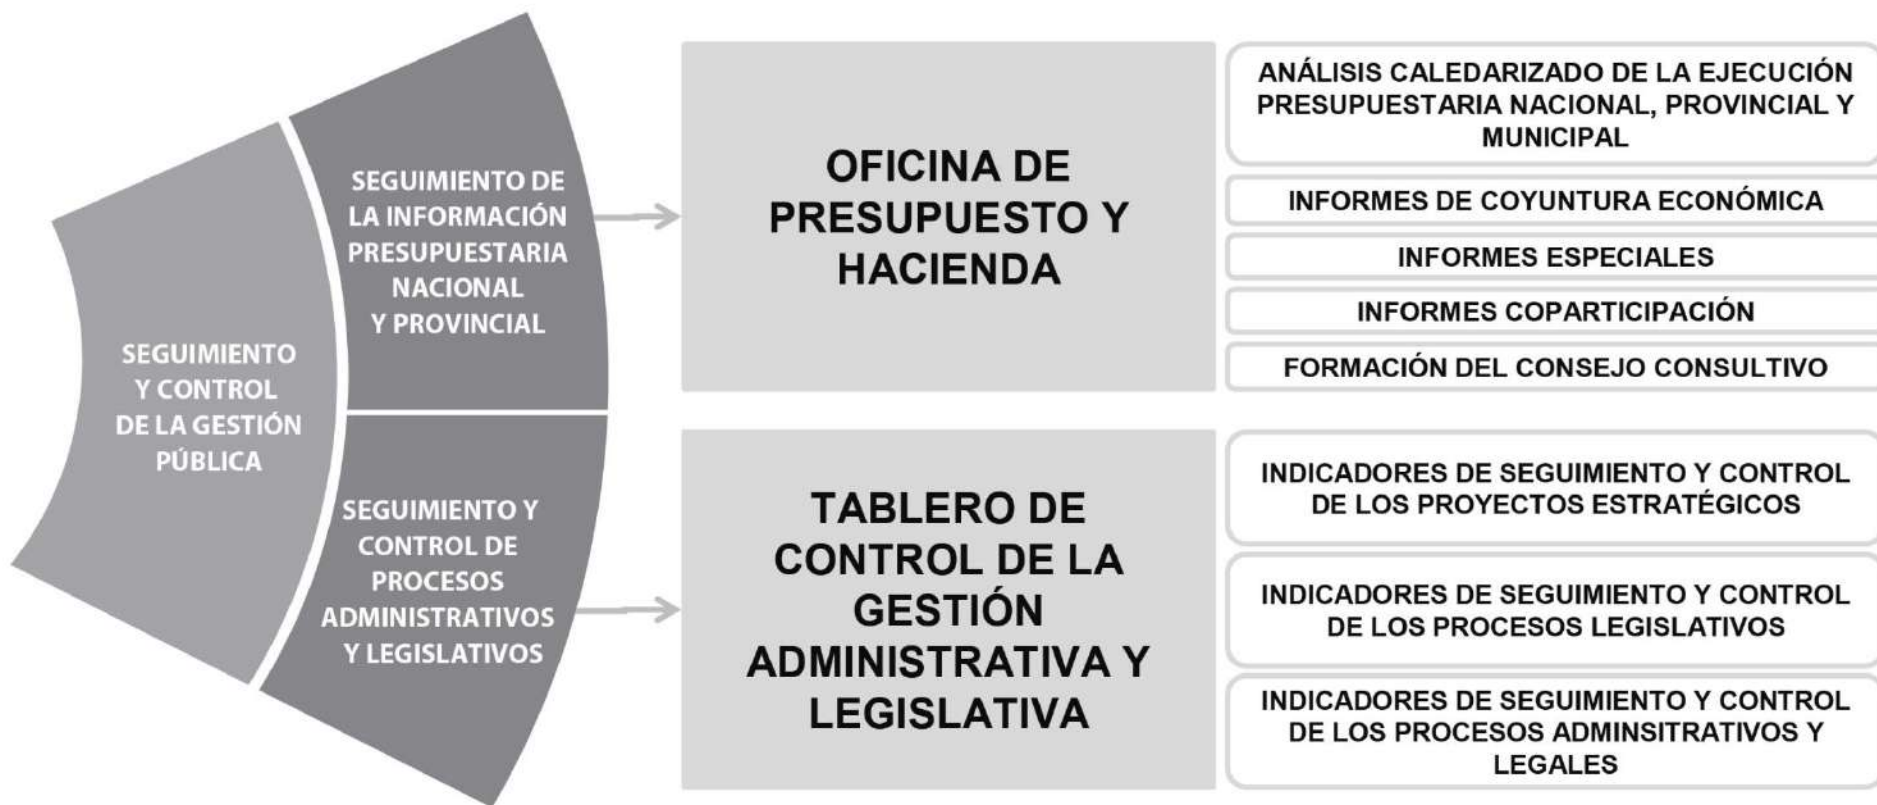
SEGUIMIENTO Y CONTROL DE LA GESTIÓN PÚBLICA

SEGUIMIENTO DE LA INFORMACIÓN PRESUPUESTARIA NACIONAL Y PROVINCIAL

SEGUIMIENTO Y CONTROL DE PROCESOS ADMINISTRATIVOS Y LEGISLATIVOS

OFICINA DE PRESUPUESTO Y HACIENDA

ANÁLISIS CALEDARIZADO DE LA EJECUCIÓN PRESUPUESTARIA NACIONAL, PROVINCIAL Y MUNICIPAL

INFORMES DE COYUNTURA ECONÓMICA

INFORMES ESPECIALES

INFORMES COPARTICIPACIÓN

FORMACIÓN DEL CONSEJO CONSULTIVO

TABLERO DE CONTROL DE LA GESTIÓN ADMINISTRATIVA Y LEGISLATIVA

INDICADORES DE SEGUIMIENTO Y CONTROL DE LOS PROYECTOS ESTRATÉGICOS

INDICADORES DE SEGUIMIENTO Y CONTROL DE LOS PROCESOS LEGISLATIVOS

INDICADORES DE SEGUIMIENTO Y CONTROL DE LOS PROCESOS ADMINSITRATIVOS Y LEGALES